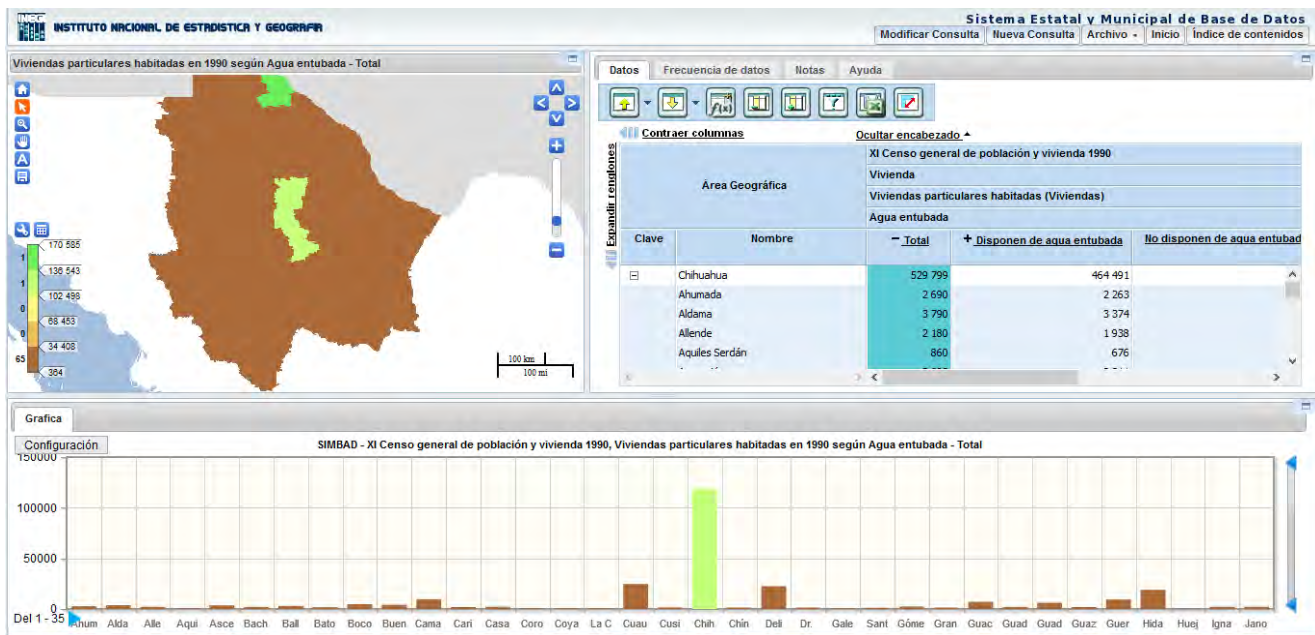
INEGI INSTITUTO NACIONAL DE ESTADISTICA Y GEOGRAFIA

Sistema Estatal y Municipal de Base de Datos

Modificar Consulta | Nueva Consulta | Archivo | Inicio | Índice de contenidos

Viviendas particulares habitadas en 1990 según Agua entubada - Total

170 585
1
136 543
1
102 498
0
68 453
0
34 408
65
384

100 km
100 mi

Datos | Frecuencia de datos | Notas | Ayuda

Contraer columnas

Ocultar encabezado

Expandir renglones

| Área Geográfica | | XI Censo general de población y vivienda 1990 | | |
|---|---|---|---|---|
| | | Vivienda | | |
| | | Viviendas particulares habitadas (Viviendas) | | |
| | | Agua entubada | | |
| Clave | Nombre | − Total | + Disponen de agua entubada | No disponen de agua entubad |
| ⊟ | Chihuahua | 529 799 | 464 491 | |
| | Ahumada | 2 690 | 2 263 | |
| | Aldama | 3 790 | 3 374 | |
| | Allende | 2 180 | 1 938 | |
| | Aquiles Serdán | 860 | 676 | |

Grafica

Configuración

SIMBAD - XI Censo general de población y vivienda 1990, Viviendas particulares habitadas en 1990 según Agua entubada - Total

150000
100000
50000

Del 1 - 35

Ahum Alda Alle Aqui Asce Bach Ball Bato Boco Buen Cama Cari Casa Coro Coya La C Cuau Cusi Chih Chín Deli Dr. Gale Sant Góme Gran Guac Guad Guad Guaz Guer Hida Huej Igna Jano